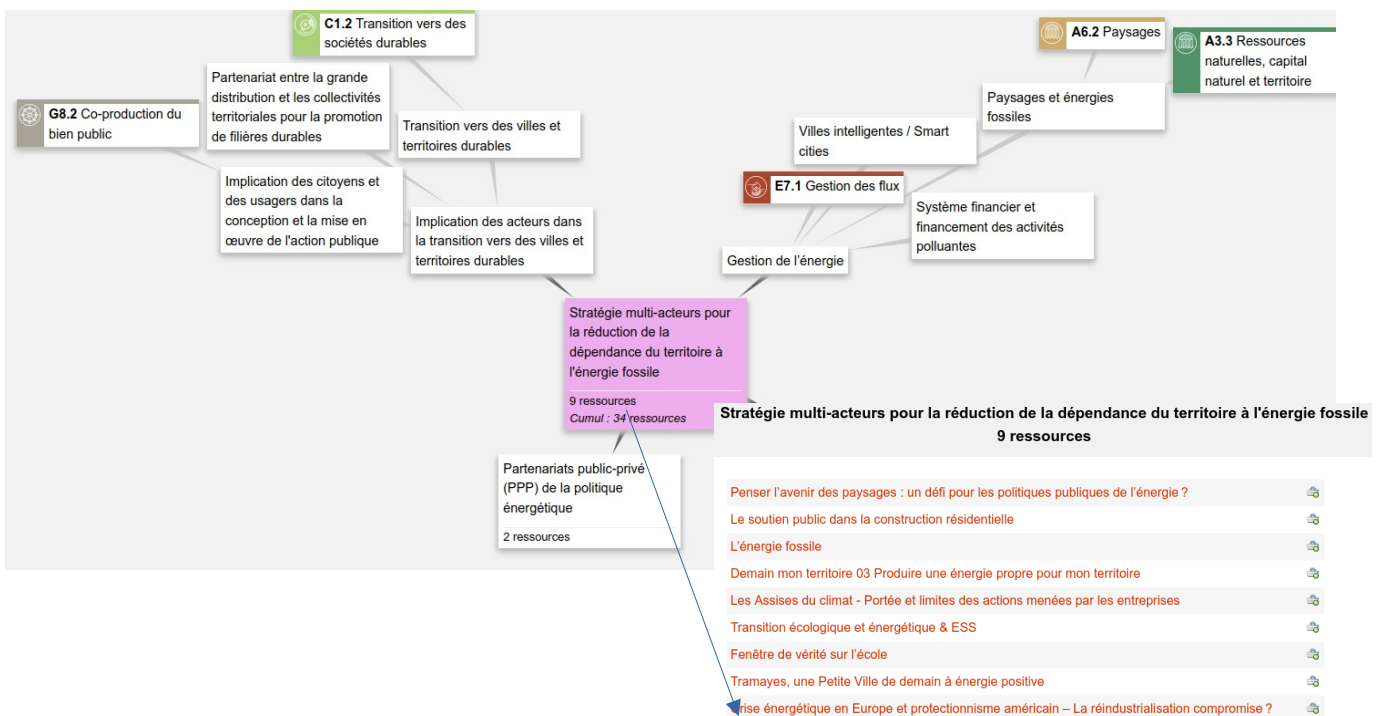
**C1.2** Transition vers des sociétés durables

**A6.2** Paysages

**A3.3** Ressources naturelles, capital naturel et territoire

Partenariat entre la grande distribution et les collectivités territoriales pour la promotion de filières durables

**G8.2** Co-production du bien public

Transition vers des villes et territoires durables

Paysages et énergies fossiles

Villes intelligentes / Smart cities

**E7.1** Gestion des flux

Implication des citoyens et des usagers dans la conception et la mise en œuvre de l'action publique

Implication des acteurs dans la transition vers des villes et territoires durables

Système financier et financement des activités polluantes

Gestion de l'énergie

Stratégie multi-acteurs pour la réduction de la dépendance du territoire à l'énergie fossile
9 ressources
*Cumul : 34 ressources*

Partenariats public-privé (PPP) de la politique énergétique
2 ressources

**Stratégie multi-acteurs pour la réduction de la dépendance du territoire à l'énergie fossile**
**9 ressources**

Penser l'avenir des paysages : un défi pour les politiques publiques de l'énergie ?
Le soutien public dans la construction résidentielle
L'énergie fossile
Demain mon territoire 03 Produire une énergie propre pour mon territoire
Les Assises du climat - Portée et limites des actions menées par les entreprises
Transition écologique et énergétique & ESS
Fenêtre de vérité sur l'école
Tramayes, une Petite Ville de demain à énergie positive
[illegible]rise énergétique en Europe et protectionnisme américain – La réindustrialisation compromise ?